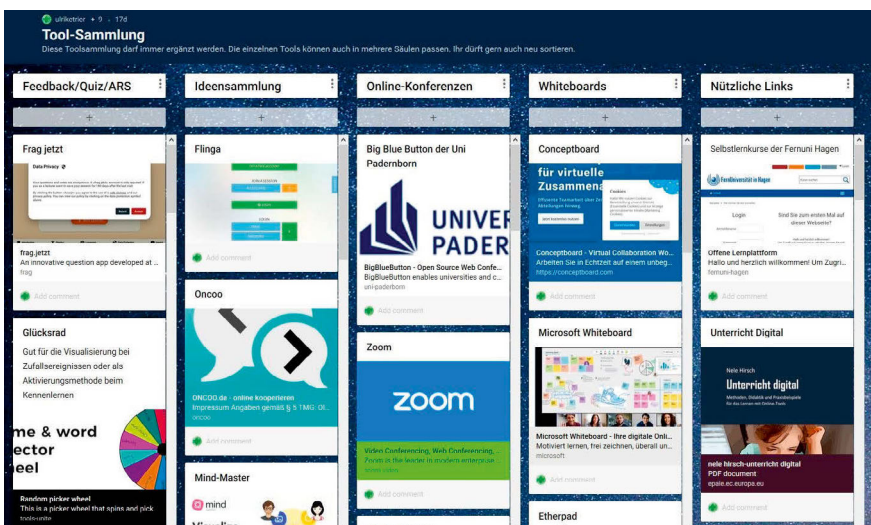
ulrikctrier • 9 • 17d

Tool-Sammlung

Diese Toolsammlung darf immer ergänzt werden. Die einzelnen Tools können auch in mehrere Säulen passen. Ihr dürft gern auch neu sortieren.

Feedback/Quiz/ARS

+

Frag jetzt

Data Privacy

frag.jetzt
An innovative question app developed at ...
frag

Add comment

Glücksrad

Gut für die Visualisierung bei Zufallsereignissen oder als Aktivierungsmethode beim Kennenlernen

me & word
ector
eel

Random picker wheel
This is a picker wheel that spins and pick
tools.unite

Ideensammlung

+

Flinga

Add comment

Oncoo

ONCOO.de : online kooperieren
Impressum Angaben gemäß § 5 TMG: Ol...
oncoo

Add comment

Mind-Master

mind

Online-Konferenzen

+

Big Blue Button der Uni Paderborn

UNIVER
PADER

BigBlueButton - Open Source Web Confe...
BigBlueButton enables universities and c...
uni-paderborn

Add comment

Zoom

zoom

Video Conferencing, Web Conferencing,...
Zoom is the leader in modern enterprise...
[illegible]

Add comment

Whiteboards

+

Conceptboard

für virtuelle
Zusammena

Cookies

Conceptboard - Virtual Collaboration Wo...
Arbeiten Sie in Echtzeit auf einem unbeg...
https://conceptboard.com

Add comment

Microsoft Whiteboard

Microsoft Whiteboard - Ihre digitale Onli...
Motiviert lernen, frei zeichnen, überall un...
microsoft

Add comment

Etherpad

Nützliche Links

+

Selbstlernkurse der Fernuni Hagen

FernUniversität in Hagen

Login

Sind Sie zum ersten Mal auf dieser Webseite?

Offene Lernplattform
Hallo und herzlich willkommen! Um Zugri...
fernuni-hagen

Add comment

Unterricht Digital

Nele Hirsch

Unterricht digital

Methoden, Didaktik und Praxisbeispiele für das Lernen mit Online-Tools

nele hirsch-unterricht digital
PDF document
epale.ec.europa.eu

Add comment